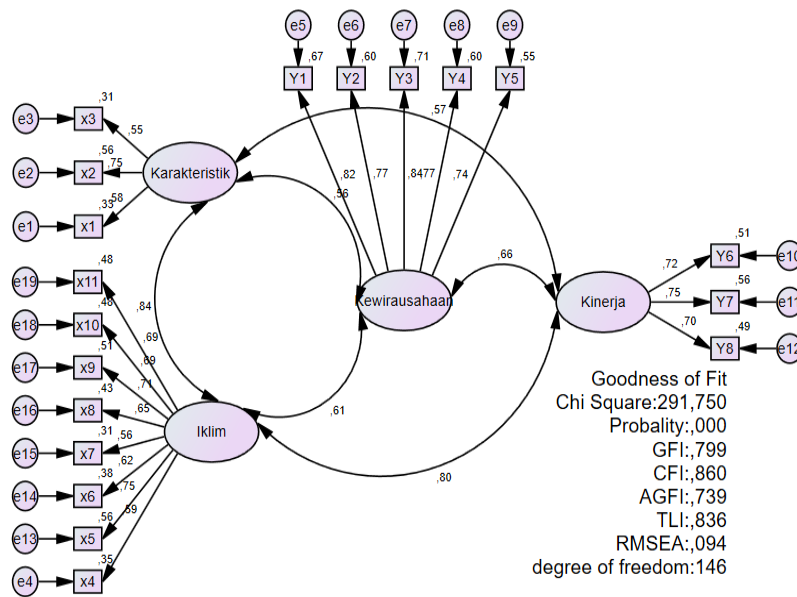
e5 e6 e7 e8 e9
,67 ,60 ,71 ,60 ,55
Y1 Y2 Y3 Y4 Y5
,57
e3 x3 ,31 ,55
e2 x2 ,56 ,75
e1 x1 ,35 ,58
Karakteristik
,82 ,77 ,8477 ,74
,56
,66
Kewirausahaan
Kinerja
,51 Y6 e10
,72
,56 Y7 e11
,75
,70
,49 Y8 e12
e19 x11 ,48
e18 x10 ,48
e17 x9 ,51
e16 x8 ,43
e15 x7 ,31
e14 x6 ,38
e13 x5 ,56
e4 x4 ,35
,84
,69
,69
,71
,65
,56
,62
,75
,59
Iklim
,61
,80
Goodness of Fit
Chi Square:291,750
Probality:,000
GFI:,799
CFI:,860
AGFI:,739
TLI:,836
RMSEA:,094
degree of freedom:146